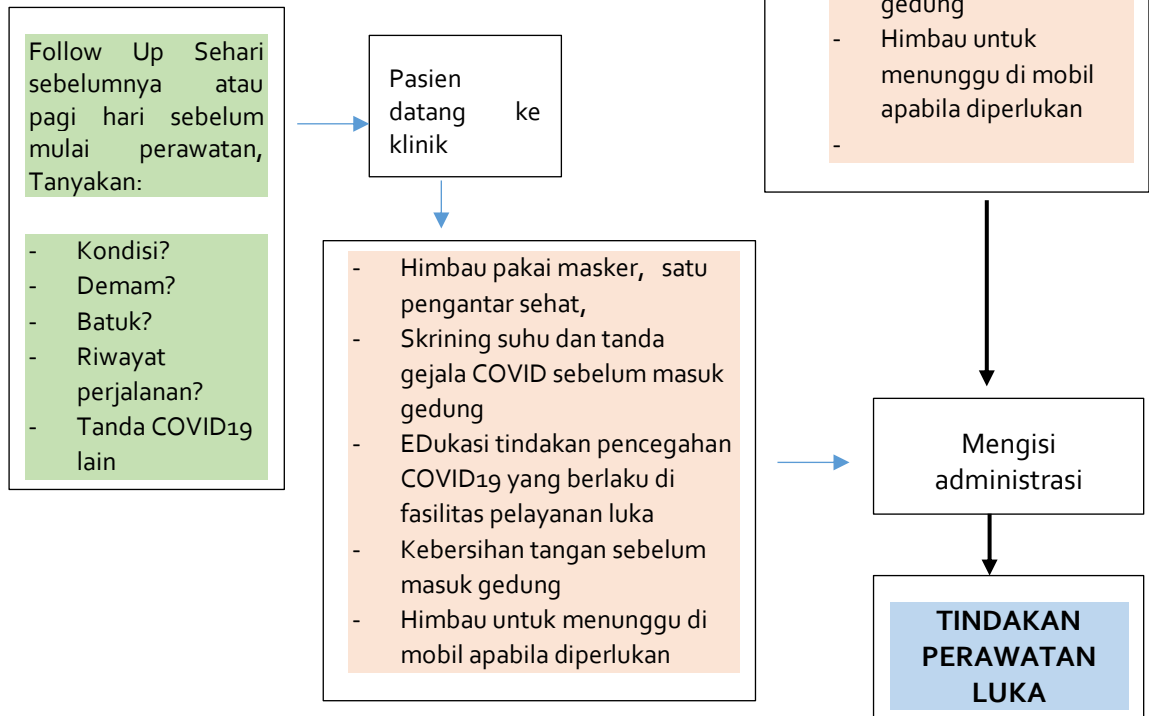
Follow Up Sehari sebelumnya atau pagi hari sebelum mulai perawatan, Tanyakan:

- Kondisi?
- Demam?
- Batuk?
- Riwayat perjalanan?
- Tanda COVID19 lain

Pasien datang ke klinik

- Himbau pakai masker, satu pengantar sehat,
- Skrining suhu dan tanda gejala COVID sebelum masuk gedung
- EDukasi tindakan pencegahan COVID19 yang berlaku di fasilitas pelayanan luka
- Kebersihan tangan sebelum masuk gedung
- Himbau untuk menunggu di mobil apabila diperlukan

gedung
- Himbau untuk menunggu di mobil apabila diperlukan
-

Mengisi administrasi

TINDAKAN PERAWATAN LUKA